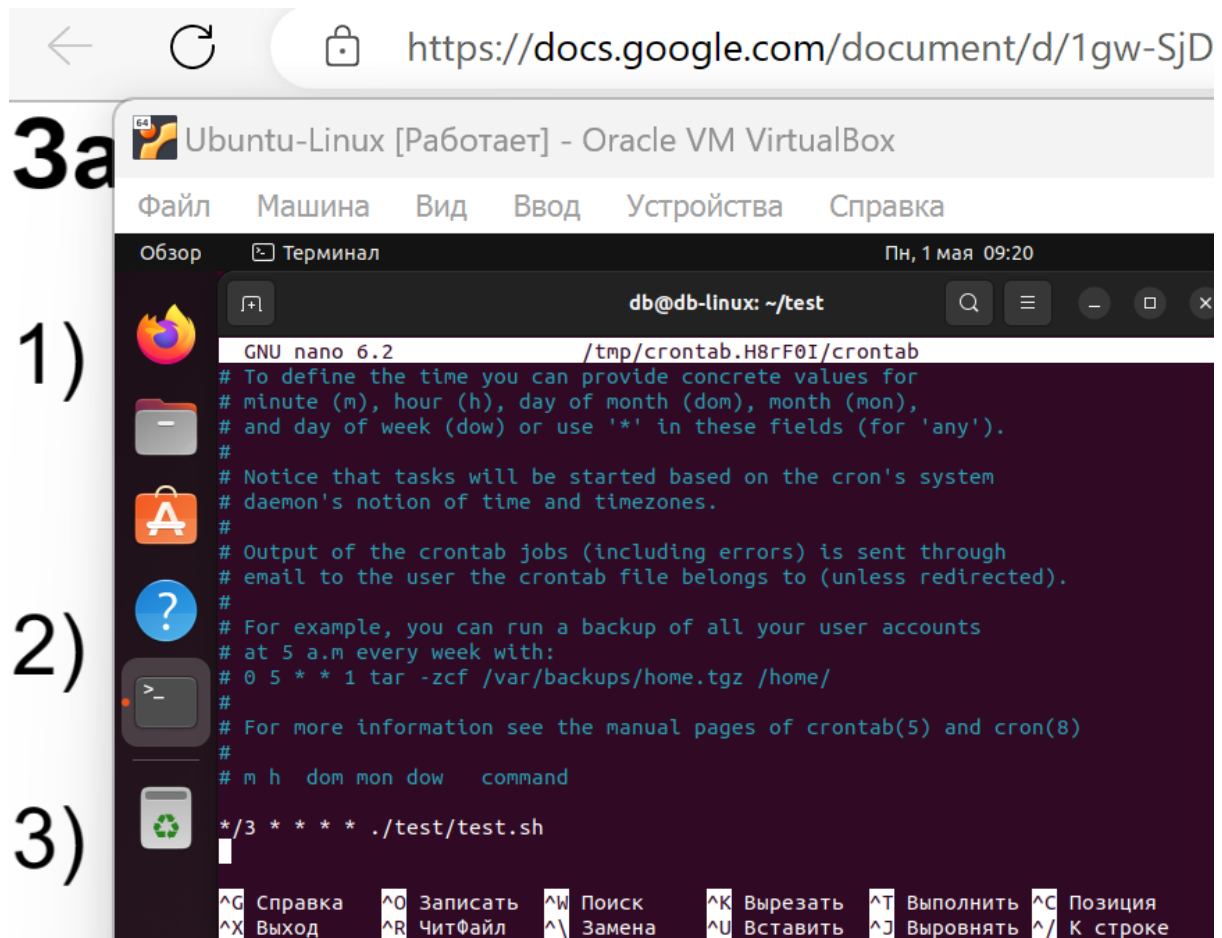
https://docs.google.com/document/d/1gw-SjD

За

Ubuntu-Linux [Работает] - Oracle VM VirtualBox

Файл Машина Вид Ввод Устройства Справка

Обзор Терминал Пн, 1 мая 09:20

db@db-linux: ~/test

GNU nano 6.2 /tmp/crontab.H8rF0I/crontab
# To define the time you can provide concrete values for
# minute (m), hour (h), day of month (dom), month (mon),
# and day of week (dow) or use '*' in these fields (for 'any').
#
# Notice that tasks will be started based on the cron's system
# daemon's notion of time and timezones.
#
# Output of the crontab jobs (including errors) is sent through
# email to the user the crontab file belongs to (unless redirected).
#
# For example, you can run a backup of all your user accounts
# at 5 a.m every week with:
# 0 5 * * 1 tar -zcf /var/backups/home.tgz /home/
#
# For more information see the manual pages of crontab(5) and cron(8)
#
# m h dom mon dow command

*/3 * * * * ./test/test.sh

1)

2)

3)

^G Справка ^O Записать ^W Поиск ^K Вырезать ^T Выполнить ^C Позиция
^X Выход ^R ЧитФайл ^\ Замена ^U Вставить ^J Выровнять ^/ К строке